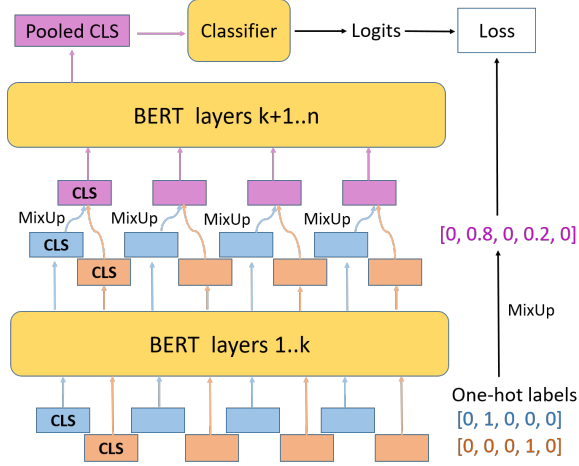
Pooled CLS

Classifier

Logits

Loss

BERT layers k+1..n

CLS

MixUp

MixUp

MixUp

MixUp

CLS

CLS

[0, 0.8, 0, 0.2, 0]

MixUp

BERT layers 1..k

One-hot labels

[0, 1, 0, 0, 0]

[0, 0, 0, 1, 0]

CLS

CLS